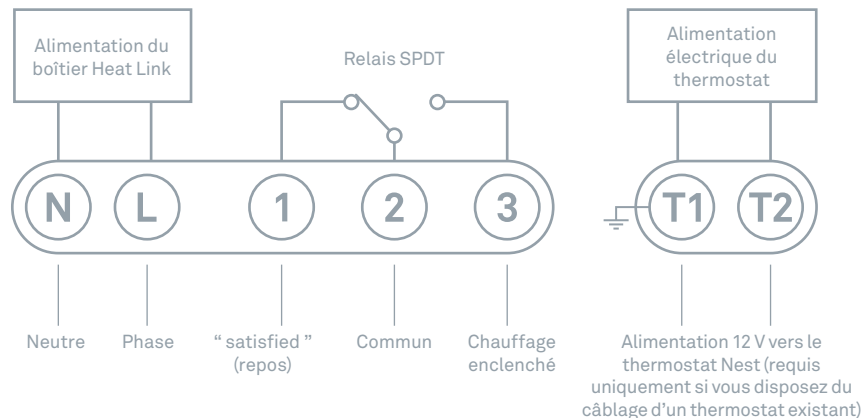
Alimentation du boîtier Heat Link

Relais SPDT

Alimentation électrique du thermostat

N

L

1

2

3

T1

T2

Neutre

Phase

" satisfied " (repos)

Commun

Chauffage enclenché

Alimentation 12 V vers le thermostat Nest (requis uniquement si vous disposez du câblage d'un thermostat existant)